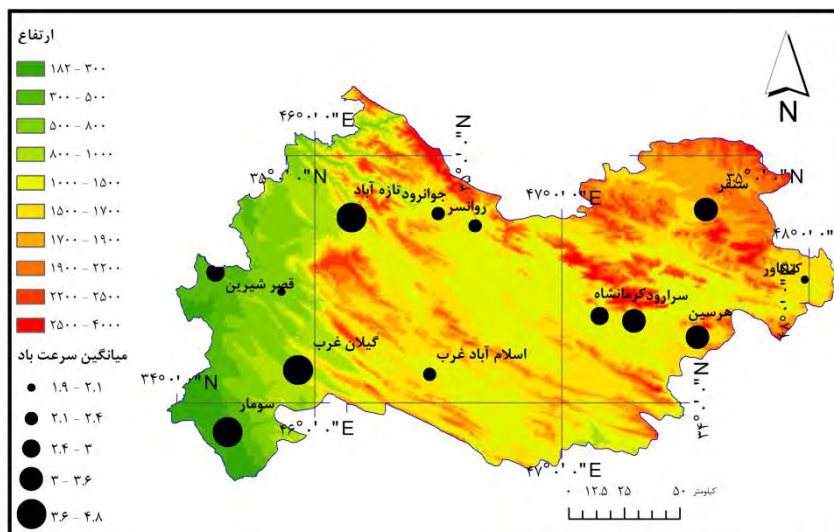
ارتفاع
۱۸۲ - ۳۰۰
۳۰۰ - ۵۰۰
۵۰۰ - ۸۰۰
۸۰۰ - ۱۰۰۰
۱۰۰۰ - ۱۵۰۰
۱۵۰۰ - ۱۷۰۰
۱۷۰۰ - ۱۹۰۰
۱۹۰۰ - ۲۲۰۰
۲۲۰۰ - ۲۵۰۰
۲۵۰۰ - ۴۰۰۰

میانگین سرعت باد
۱.۹ - ۲.۱
۲.۱ - ۲.۴
۲.۴ - ۳
۳ - ۳.۶
۳.۶ - ۴.۸

N
۴۶°۰'۰"E
۳۵°۰'۰"N
۴۷°۰'۰"E
۳۵°۰'۰"N
۴۸°۰'۰"E
۳۴°۰'۰"N
۴۶°۰'۰"E
۴۷°۰'۰"E
۳۴°۰'۰"N

جوانرود
تازه آباد
روانسر
سنقر
کنگاور
سرارود
کرمانشاه
هرسین
قصر شیرین
گیلان غرب
اسلام آباد غرب
سومار

کیلومتر ۵۰ ۲۵ ۱۲.۵ ۰